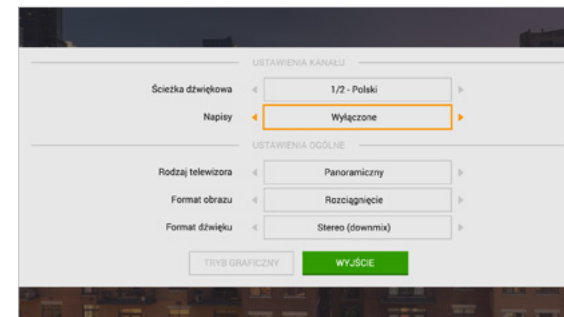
USTAWIENIA KANAŁU

Ścieżka dźwiękowa
1/2 - Polski

Napisy
Wyłączone

USTAWIENIA OGÓLNE

Rodzaj telewizora
Panoramiczny

Format obrazu
Rozciągnięcie

Format dźwięku
Stereo (downmix)

TRYB GRAFICZNY
WYJŚCIE